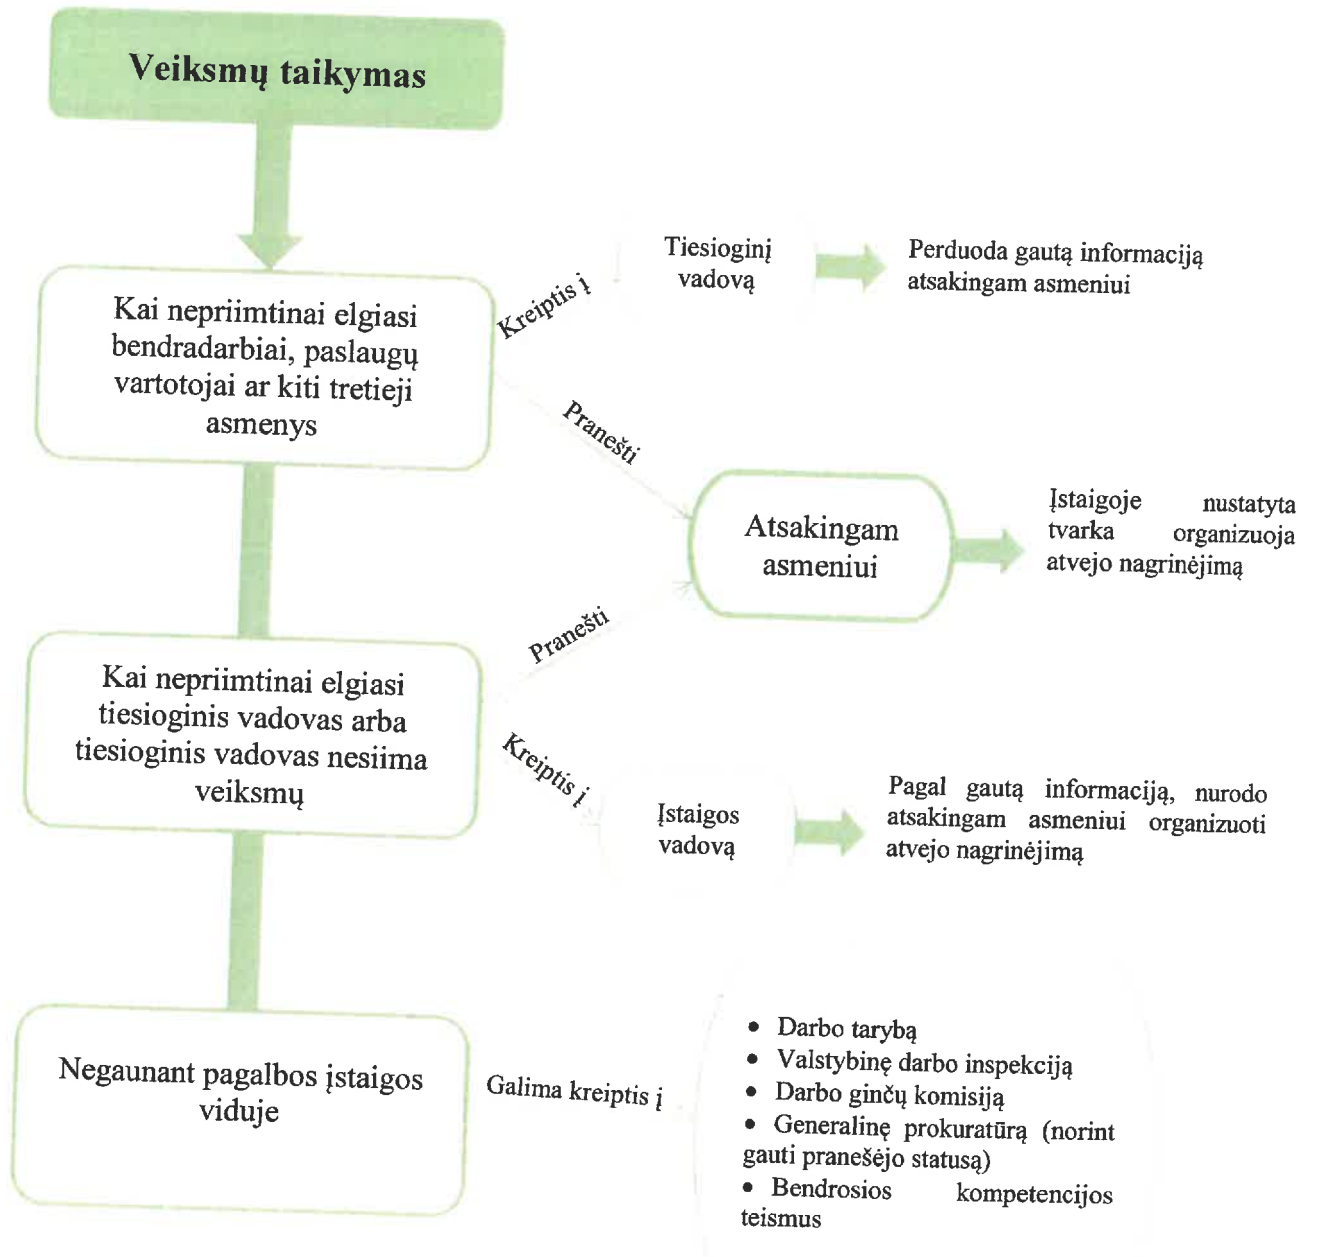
Veiksmų taikymas

Kai nepriimtinai elgiasi bendradarbiai, paslaugų vartotojai ar kiti tretieji asmenys

Kreiptis į

Tiesioginį vadovą

Perduoda gautą informaciją atsakingam asmeniui

Pranešti

Atsakingam asmeniui

Įstaigoje nustatyta tvarka organizuoja atvejo nagrinėjimą

Pranešti

Kai nepriimtinai elgiasi tiesioginis vadovas arba tiesioginis vadovas nesiima veiksmų

Kreiptis į

Įstaigos vadovą

Pagal gautą informaciją, nurodo atsakingam asmeniui organizuoti atvejo nagrinėjimą

Negaunant pagalbos įstaigos viduje

Galima kreiptis į

• Darbo tarybą
• Valstybinę darbo inspekciją
• Darbo ginčų komisiją
• Generalinę prokuratūrą (norint gauti pranešėjo statusą)
• Bendrosios kompetencijos teismus